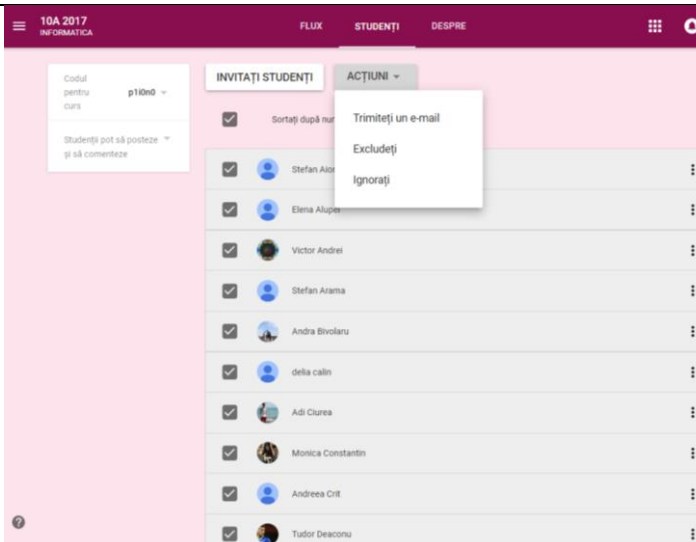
10A 2017
INFORMATICA

FLUX STUDENȚI DESPRE

Codul pentru curs p1l0n0

Studenții pot să posteze și să comenteze

INVITAȚI STUDENȚI ACȚIUNI

Sortați după num

Trimiteți un e-mail
Excludeți
Ignorați

Stefan Aior
Elena Aluper
Victor Andrei
Stefan Arama
Andra Bivolaru
delia calin
Adi Ciurea
Monica Constantin
Andreea Crit
Tudor Deaconu